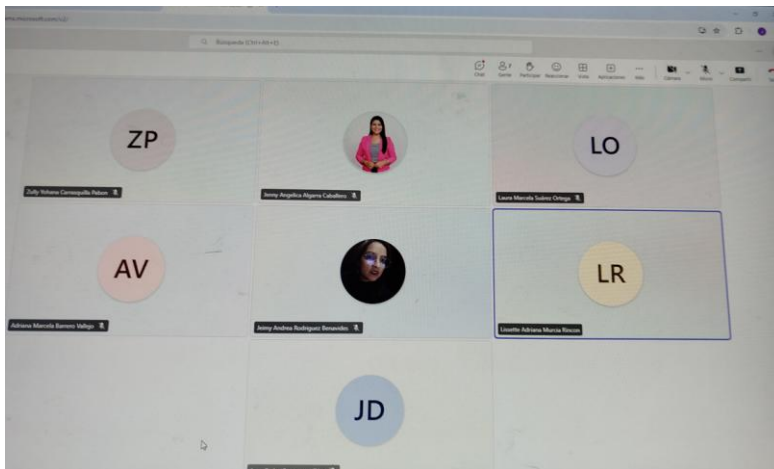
teams.microsoft.com/v2/

Buscar (Ctrl+Alt+E)

Chat
Gente
Participar
Reaccionar
Vista
Aplicaciones
Más
Cámara
Micro
Compartir

ZP
Zully Yohana Cornejo Pabon

Jenny Angelica Algarra Caballero

LO
Laura Marcela Suárez Ortega

AV
Adriana Marcela Barrero Vallejo

Jenny Andrea Rodriguez Benavides

LR
Lissette Adriana Murcia Rincon

JD
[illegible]